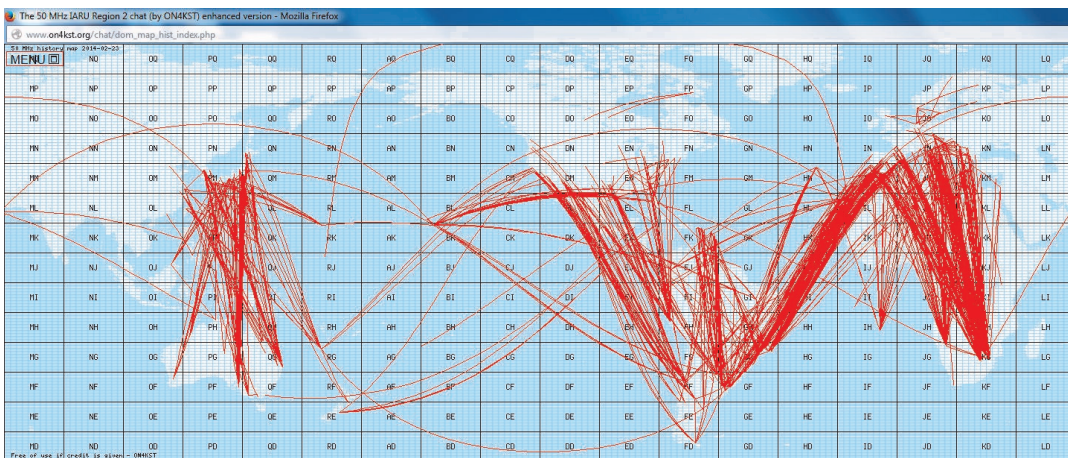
The 50 MHz IARU Region 2 chat (by ON4KST) enhanced version - Mozilla Firefox

www.on4kst.org/chat/dom_map_hist_index.php

50 MHz history map 2014-02-23

MENU

| | NQ | OQ | PQ | QQ | RQ | AQ | BQ | CQ | DQ | EQ | FQ | GQ | HQ | IQ | JQ | KQ | LQ |
|---|---|---|---|---|---|---|---|---|---|---|---|---|---|---|---|---|---|
| MP | NP | OP | PP | QP | RP | AP | BP | CP | DP | EP | FP | GP | HP | IP | JP | KP | LP |
| MO | NO | OO | PO | QO | RO | AO | BO | CO | DO | EO | FO | GO | HO | IO | JO | KO | LO |
| MN | NN | ON | PN | QN | RN | AN | BN | CN | DN | EN | FN | GN | HN | IN | JN | KN | LN |
| MM | NM | OM | PM | QM | RM | AM | BM | CM | DM | EM | FM | GM | HM | IM | JM | KM | LM |
| ML | NL | OL | PL | QL | RL | AL | BL | CL | DL | EL | FL | GL | HL | IL | JL | KL | LL |
| MK | NK | OK | PK | QK | RK | AK | BK | CK | DK | EK | FK | GK | HK | IK | JK | KK | LK |
| MJ | NJ | OJ | PJ | QJ | RJ | AJ | BJ | CJ | DJ | EJ | FJ | GJ | HJ | IJ | JJ | KJ | LJ |
| MI | NI | OI | PI | QI | RI | AI | BI | CI | DI | EI | FI | GI | HI | II | JI | KI | LI |
| MH | NH | OH | PH | QH | RH | AH | BH | CH | DH | EH | FH | GH | HH | IH | JH | KH | LH |
| MG | NG | OG | PG | QG | RG | AG | BG | CG | DG | EG | FG | GG | HG | IG | JG | KG | LG |
| MF | NF | OF | PF | QF | RF | AF | BF | CF | DF | EF | FF | GF | HF | IF | JF | KF | LF |
| ME | NE | OE | PE | QE | RE | AE | BE | CE | DE | EE | FE | GE | HE | IE | JE | KE | LE |
| MD | ND | OD | PD | QD | RD | AD | BD | CD | DD | ED | FD | GD | HD | ID | JD | KD | LD |

Free of use if credit is given - ON4KST